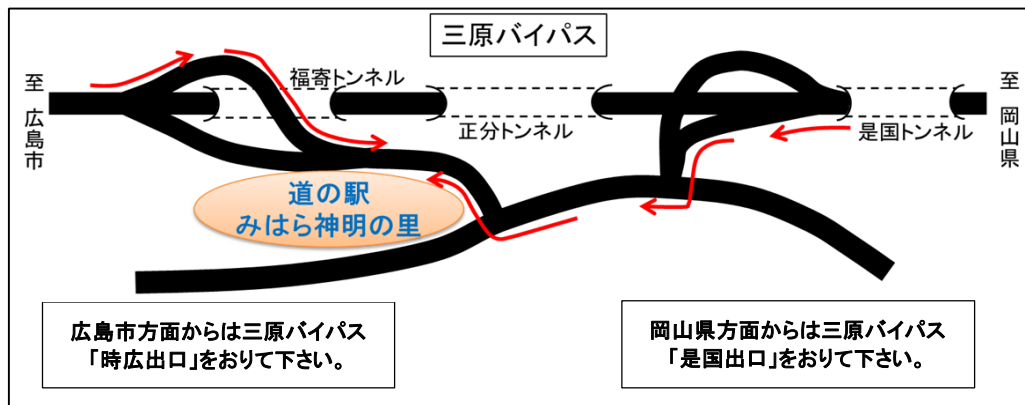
三原バイパス

至
広島市

福寄トンネル

正分トンネル

是国トンネル

至
岡山県

道の駅
みはら神明の里

広島市方面からは三原バイパス
「時広出口」をおりて下さい。

岡山県方面からは三原バイパス
「是国出口」をおりて下さい。